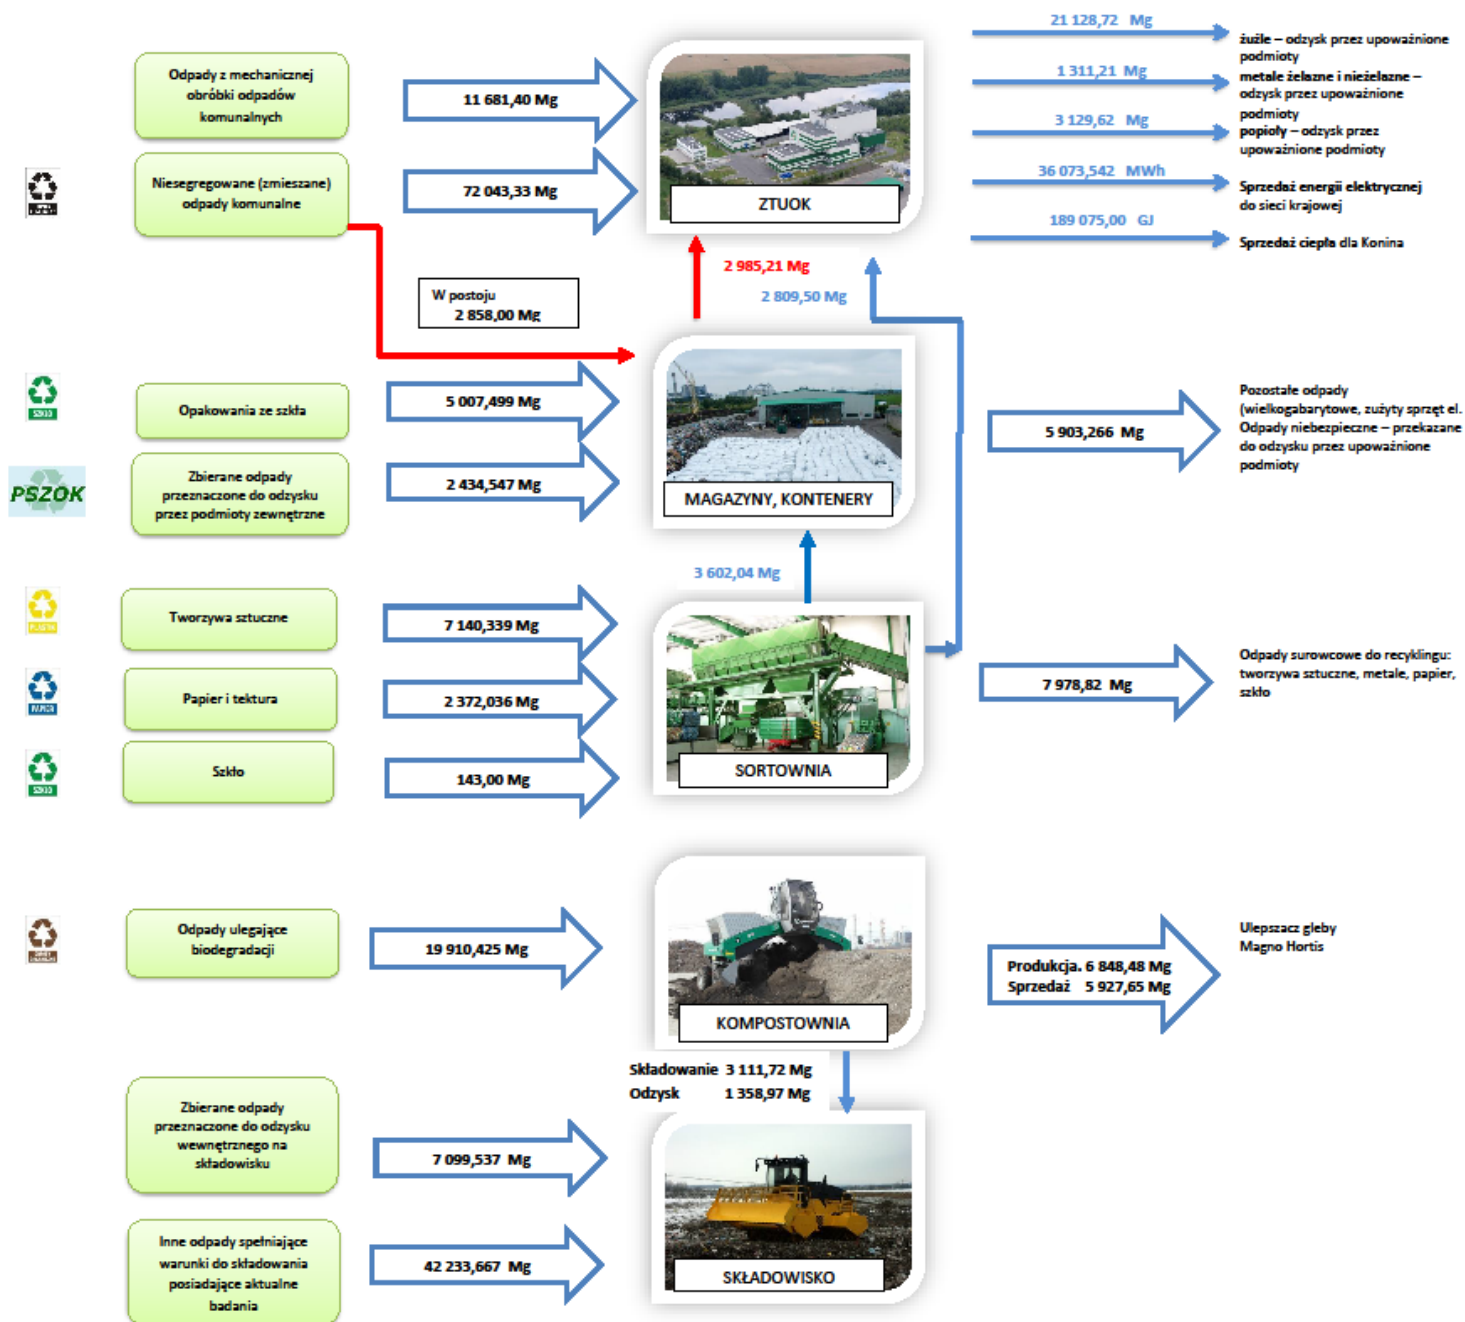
Odpady z mechanicznej obróbki odpadów komunalnych

11 681,40 Mg

Niesegregowane (zmieszane) odpady komunalne

72 043,33 Mg

ZTUOK

21 128,72 Mg

żużle – odzysk przez upoważnione podmioty

1 311,21 Mg

metale żelazne i nieżelazne – odzysk przez upoważnione podmioty

3 129,62 Mg

popioły – odzysk przez upoważnione podmioty

36 073,542 MWh

Sprzedaż energii elektrycznej do sieci krajowej

189 075,00 GJ

Sprzedaż ciepła dla Konina

2 985,21 Mg

2 809,50 Mg

W postoju
2 858,00 Mg

Opakowania ze szkła

5 007,499 Mg

PSZOK

Zbierane odpady przeznaczone do odzysku przez podmioty zewnętrzne

2 434,547 Mg

MAGAZYNY, KONTENERY

5 903,266 Mg

Pozostałe odpady (wielkogabarytowe, zużyty sprzęt el. Odpady niebezpieczne – przekazane do odzysku przez upoważnione podmioty

3 602,04 Mg

Tworzywa sztuczne

7 140,339 Mg

Papier i tektura

2 372,036 Mg

Szkło

143,00 Mg

SORTOWNIA

7 978,82 Mg

Odpady surowcowe do recyklingu: tworzywa sztuczne, metale, papier, szkło

Odpady ulegające biodegradacji

19 910,425 Mg

KOMPOSTOWNIA

Produkcja. 6 848,48 Mg
Sprzedaż 5 927,65 Mg

Ulepszacz gleby Magno Hortis

Składowanie 3 111,72 Mg
Odzysk 1 358,97 Mg

Zbierane odpady przeznaczone do odzysku wewnętrznego na składowisku

7 099,537 Mg

Inne odpady spełniające warunki do składowania posiadające aktualne badania

42 233,667 Mg

SKŁADOWISKO